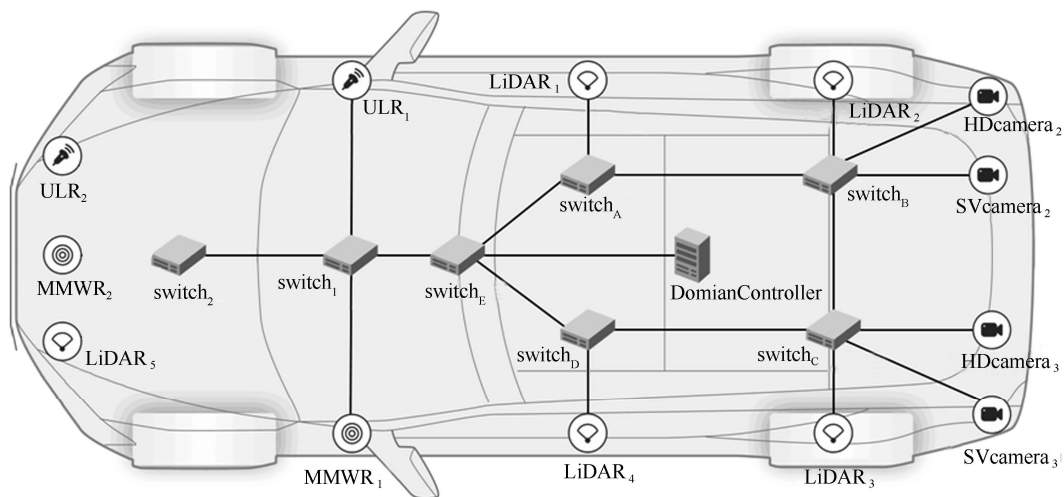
$LiDAR_1$

$LiDAR_2$

$HDcamera_2$

$ULR_1$

$ULR_2$

$switch_A$

$switch_B$

$SVcamera_2$

$MMWR_2$

$switch_2$

$switch_1$

$switch_E$

DomianController

$LiDAR_5$

$switch_D$

$switch_C$

$HDcamera_3$

$MMWR_1$

$LiDAR_4$

$LiDAR_3$

$SVcamera_3$